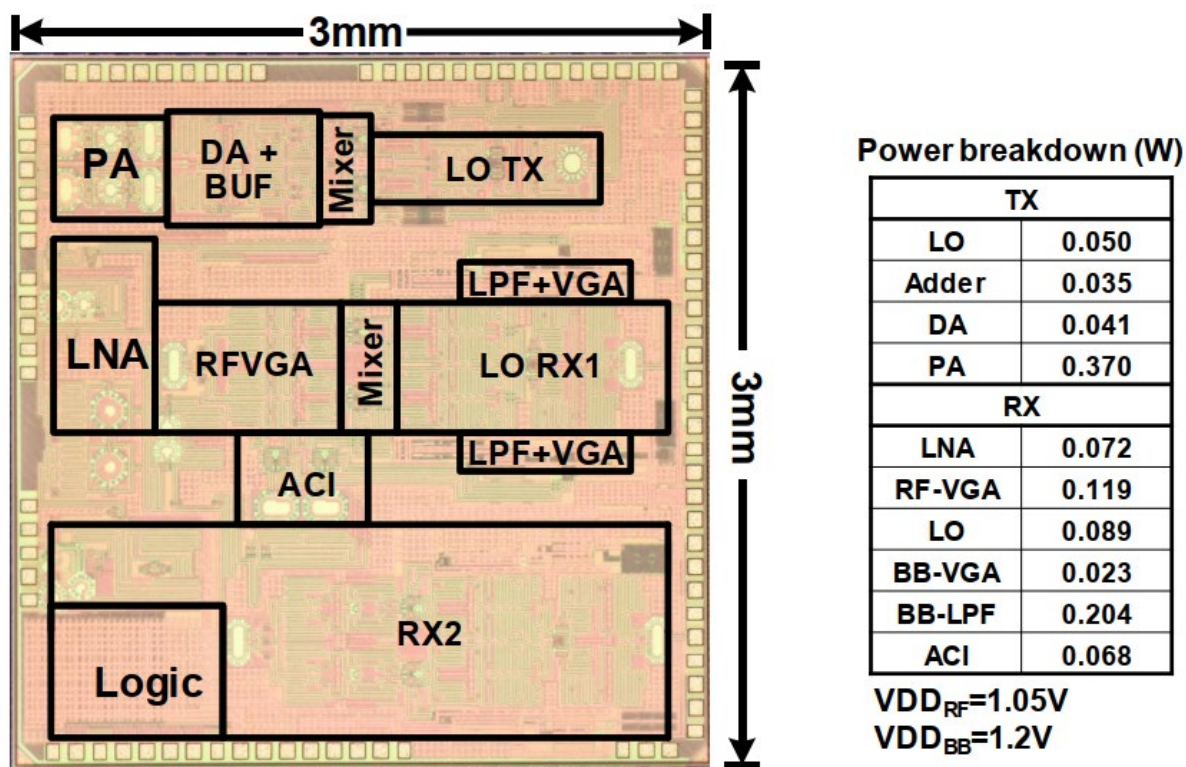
3mm

PA
DA + BUF
Mixer
LO TX
LPF+VGA
LNA
RFVGA
Mixer
LO RX1
LPF+VGA
ACI
RX2
Logic

3mm

Power breakdown (W)

| TX | |
|---|---|
| LO | 0.050 |
| Adder | 0.035 |
| DA | 0.041 |
| PA | 0.370 |
| RX | |
| LNA | 0.072 |
| RF-VGA | 0.119 |
| LO | 0.089 |
| BB-VGA | 0.023 |
| BB-LPF | 0.204 |
| ACI | 0.068 |

$VDD_{RF}$=1.05V
$VDD_{BB}$=1.2V